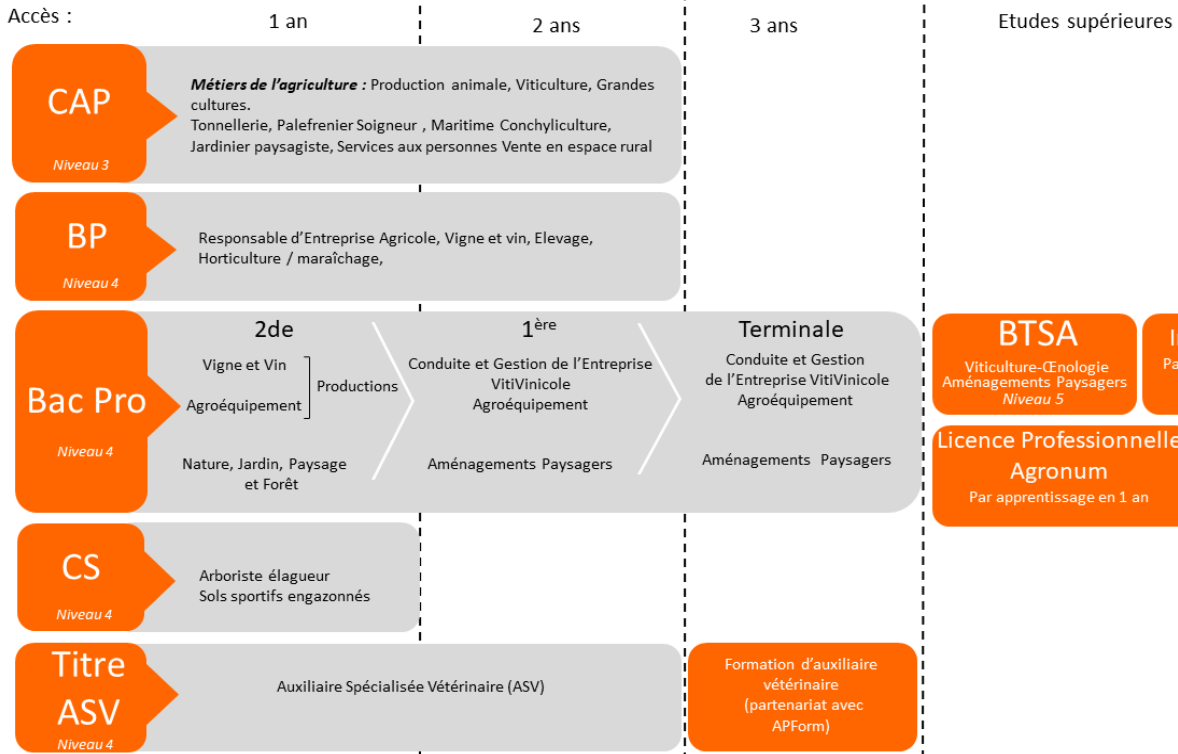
Accès :

1 an

2 ans

3 ans

Etudes supérieures

CAP

Niveau 3

*Métiers de l'agriculture :* Production animale, Viticulture, Grandes cultures.
Tonnellerie, Palefrenier Soigneur , Maritime Conchyliculture, Jardinier paysagiste, Services aux personnes Vente en espace rural

BP

Niveau 4

Responsable d'Entreprise Agricole, Vigne et vin, Elevage, Horticulture / maraîchage,

Bac Pro

Niveau 4

2de

Vigne et Vin

Agroéquipement

Productions

Nature, Jardin, Paysage et Forêt

1$^{ère}$

Conduite et Gestion de l'Entreprise VitiVinicole
Agroéquipement

Aménagements Paysagers

Terminale

Conduite et Gestion de l'Entreprise VitiVinicole
Agroéquipement

Aménagements Paysagers

BTSA

Viticulture-Œnologie
Aménagements Paysagers
Niveau 5

I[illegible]
Pa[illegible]

Licence Professionnell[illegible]
Agronum
Par apprentissage en 1 an

CS

Niveau 4

Arboriste élagueur
Sols sportifs engazonnés

Titre ASV

Niveau 4

Auxiliaire Spécialisée Vétérinaire (ASV)

Formation d'auxiliaire vétérinaire
(partenariat avec APForm)